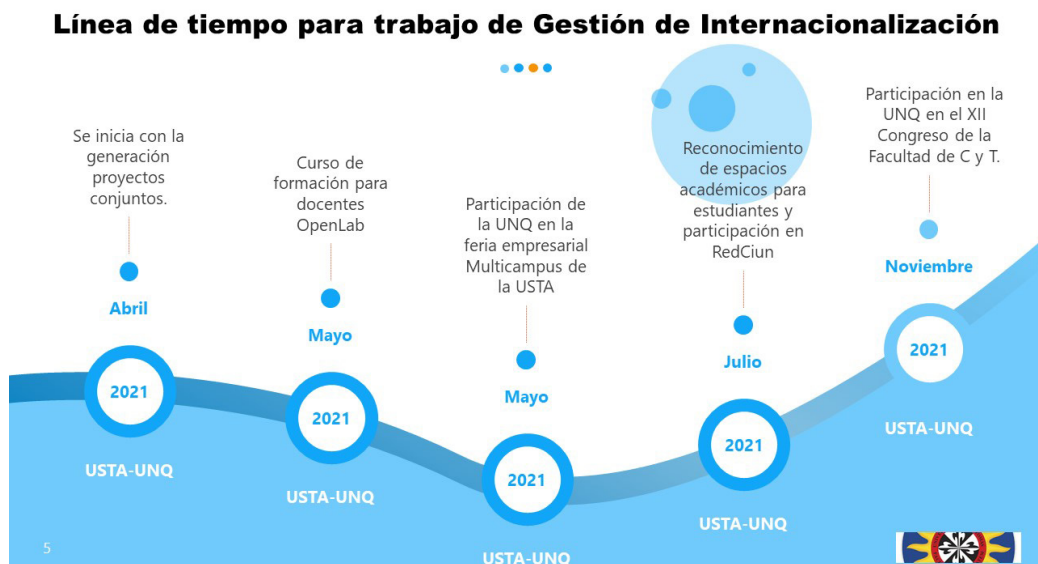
Línea de tiempo para trabajo de Gestión de Internacionalización

Se inicia con la generación proyectos conjuntos.

Abril

2021

USTA-UNQ

Curso de formación para docentes OpenLab

Mayo

2021

USTA-UNQ

Participación de la UNQ en la feria empresarial Multicampus de la USTA

Mayo

2021

USTA-UNQ

Reconocimiento de espacios académicos para estudiantes y participación en RedCiun

Julio

2021

USTA-UNQ

Participación en la UNQ en el XII Congreso de la Facultad de C y T.

Noviembre

2021

USTA-UNQ

5